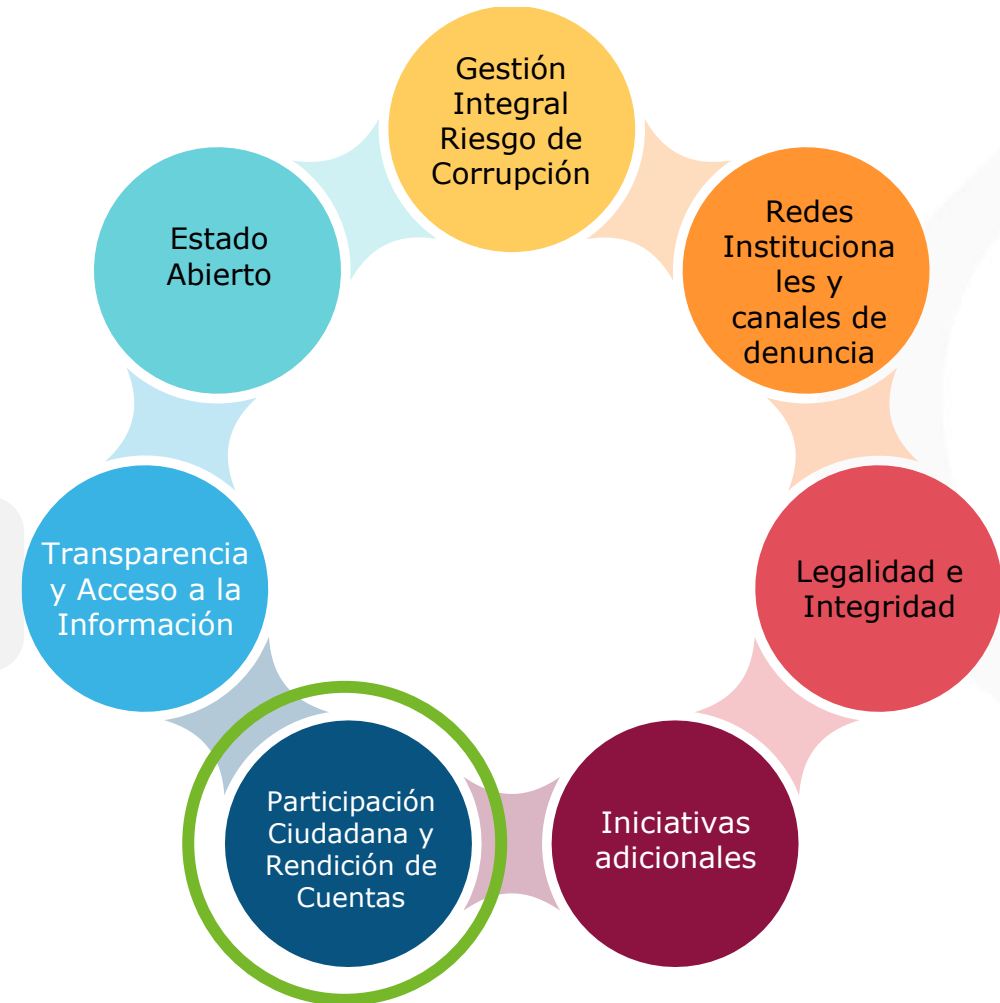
Gestión Integral Riesgo de Corrupción

Redes Instituciona les y canales de denuncia

Legalidad e Integridad

Iniciativas adicionales

Participación Ciudadana y Rendición de Cuentas

Transparencia y Acceso a la Información

Estado Abierto